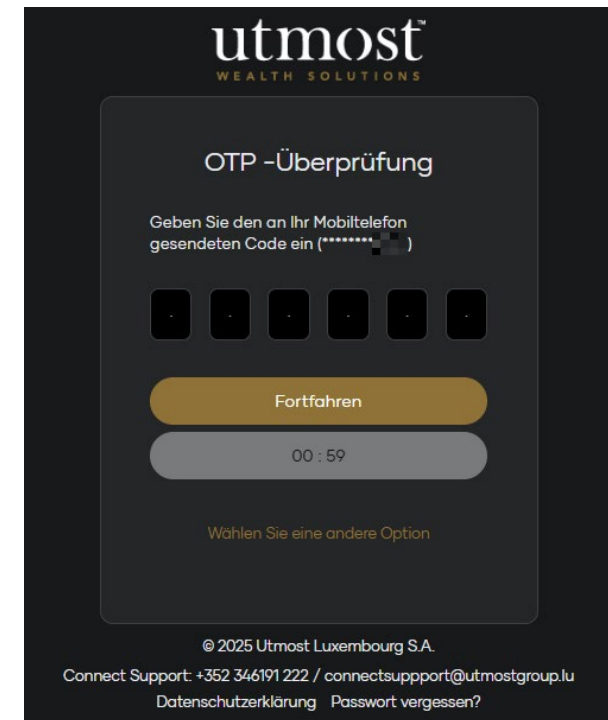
utmost™
WEALTH SOLUTIONS

OTP -Überprüfung

Geben Sie den an Ihr Mobiltelefon gesendeten Code ein (********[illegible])

Fortfahren

00 : 59

Wählen Sie eine andere Option

© 2025 Utmost Luxembourg S.A.

Connect Support: +352 346191 222 / connectsuppport@utmostgroup.lu

Datenschutzerklärung Passwort vergessen?